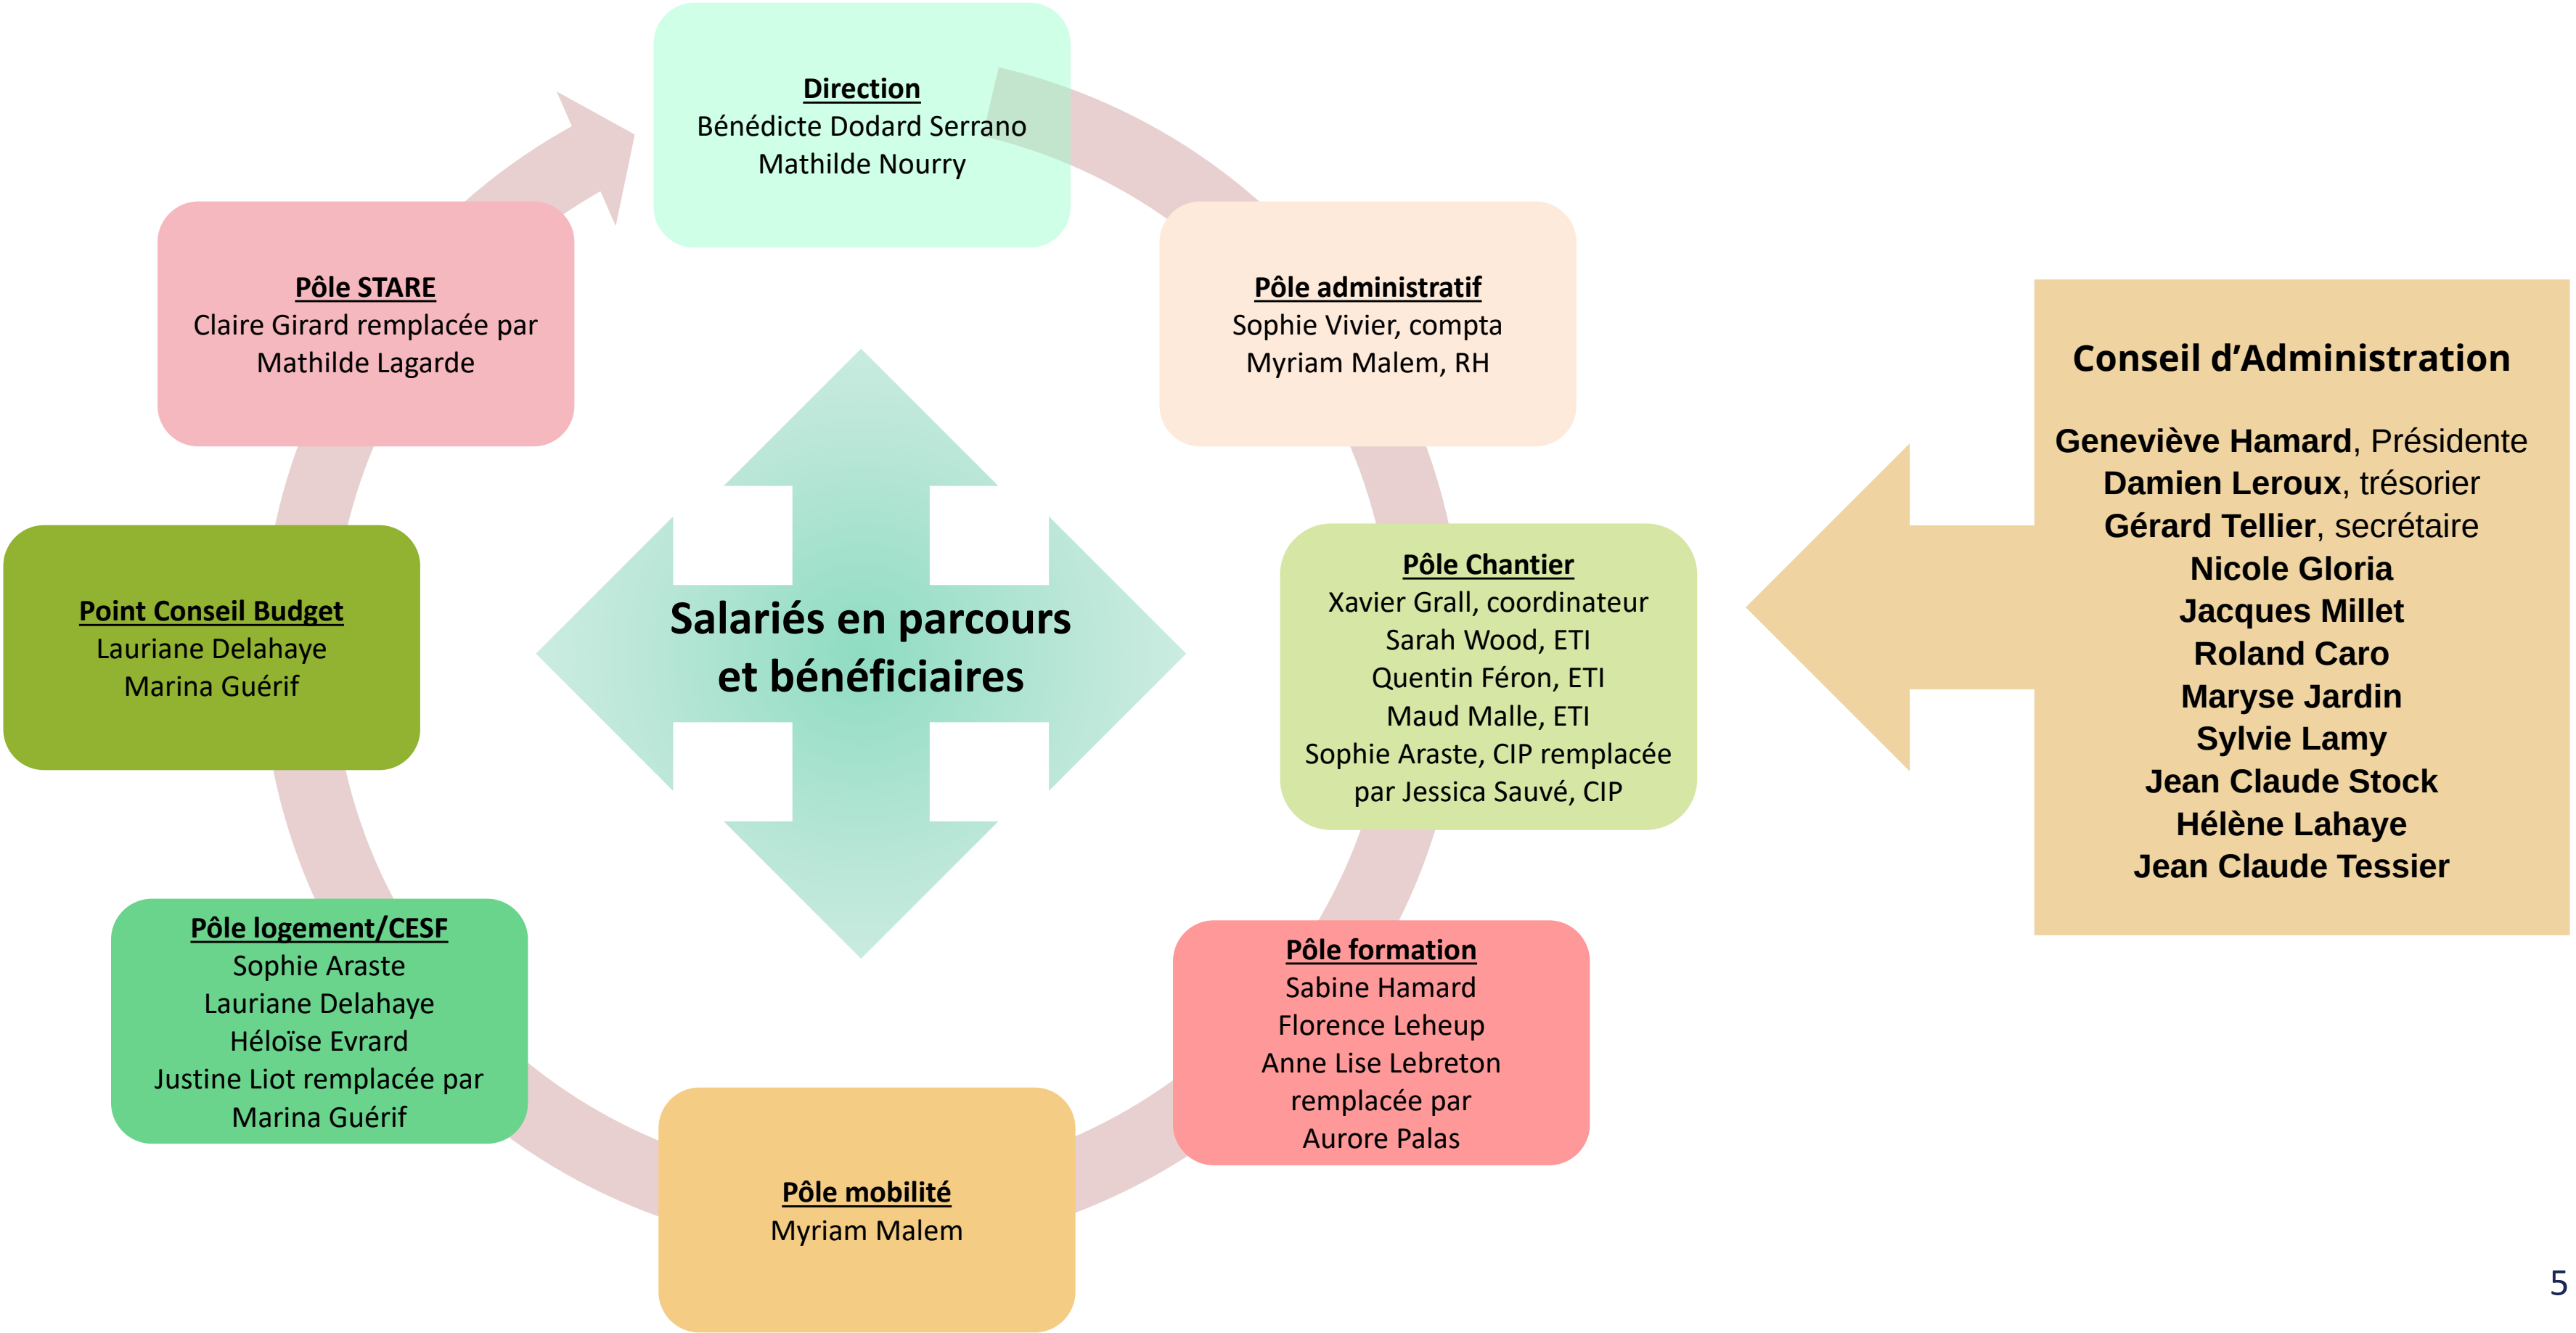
Direction
Bénédicte Dodard Serrano
Mathilde Nourry

Pôle administratif
Sophie Vivier, compta
Myriam Malem, RH

Pôle Chantier
Xavier Grall, coordinateur
Sarah Wood, ETI
Quentin Féron, ETI
Maud Malle, ETI
Sophie Araste, CIP remplacée par Jessica Sauvé, CIP

Pôle formation
Sabine Hamard
Florence Leheup
Anne Lise Lebreton remplacée par Aurore Palas

Pôle mobilité
Myriam Malem

Pôle logement/CESF
Sophie Araste
Lauriane Delahaye
Héloïse Evrard
Justine Liot remplacée par Marina Guérif

Point Conseil Budget
Lauriane Delahaye
Marina Guérif

Pôle STARE
Claire Girard remplacée par Mathilde Lagarde

Salariés en parcours et bénéficiaires

Conseil d'Administration

Geneviève Hamard, Présidente
Damien Leroux, trésorier
Gérard Tellier, secrétaire
Nicole Gloria
Jacques Millet
Roland Caro
Maryse Jardin
Sylvie Lamy
Jean Claude Stock
Hélène Lahaye
Jean Claude Tessier

5